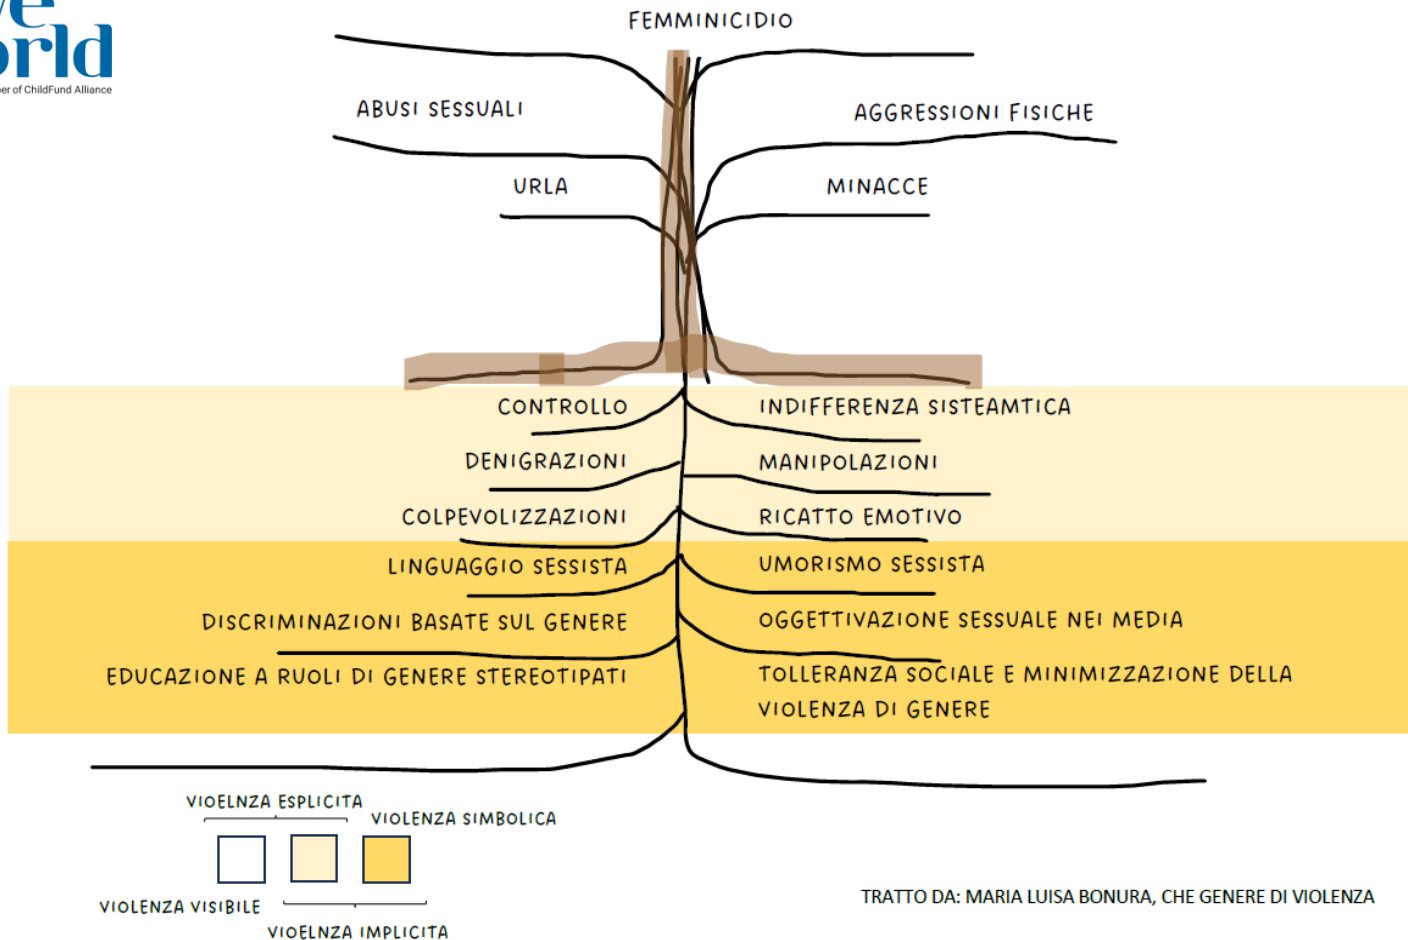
ve
orld
ner of ChildFund Alliance

FEMMINICIDIO

ABUSI SESSUALI

AGGRESSIONI FISICHE

URLA

MINACCE

CONTROLLO

INDIFFERENZA SISTEAMTICA

DENIGRAZIONI

MANIPOLAZIONI

COLPEVOLIZZAZIONI

RICATTO EMOTIVO

LINGUAGGIO SESSISTA

UMORISMO SESSISTA

DISCRIMINAZIONI BASATE SUL GENERE

OGGETTIVAZIONE SESSUALE NEI MEDIA

EDUCAZIONE A RUOLI DI GENERE STEREOTIPATI

TOLLERANZA SOCIALE E MINIMIZZAZIONE DELLA VIOLENZA DI GENERE

VIOELNZA ESPLICITA

VIOLENZA SIMBOLICA

VIOLENZA VISIBILE

VIOELNZA IMPLICITA

TRATTO DA: MARIA LUISA BONURA, CHE GENERE DI VIOLENZA